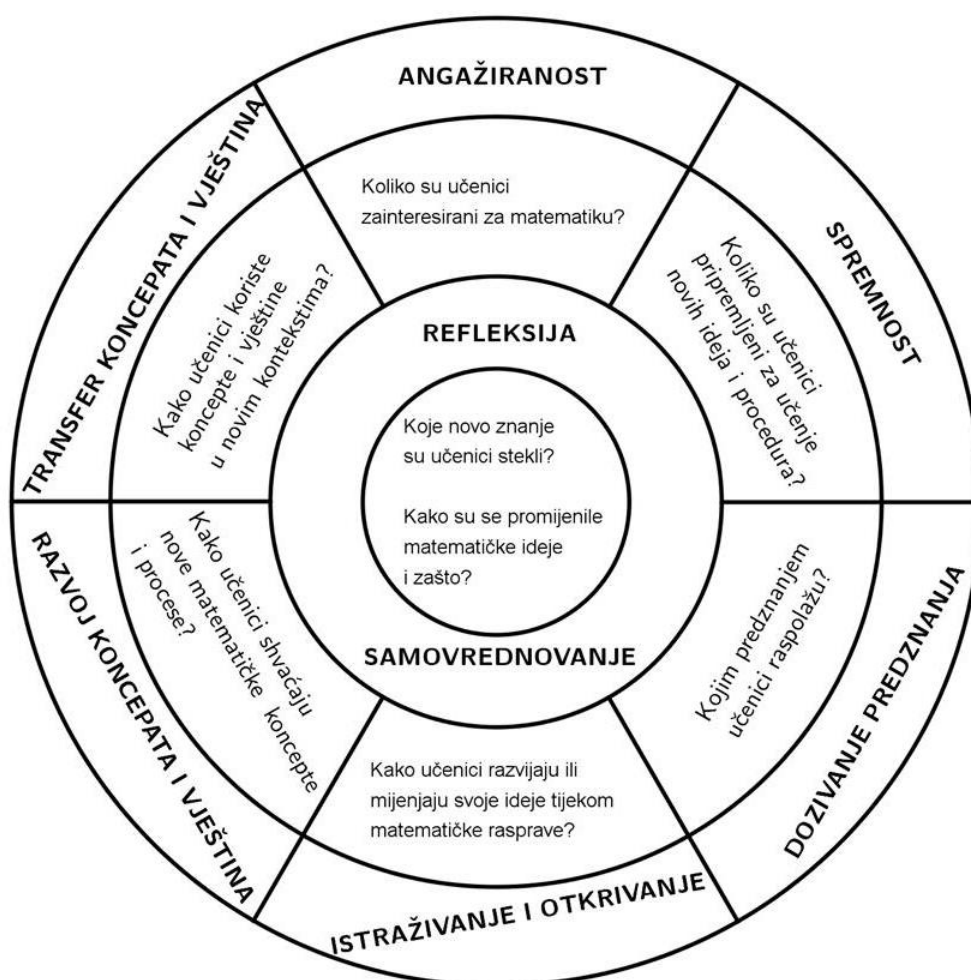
ANGAŽIRANOST

Koliko su učenici zainteresirani za matematiku?

SPREMNOST

Koliko su učenici pripremljeni za učenje novih ideja i procedura?

DOZIVANJE PREDZNANJA

Kojim predznanjem učenici raspolažu?

ISTRAŽIVANJE I OTKRIVANJE

Kako učenici razvijaju ili mijenjaju svoje ideje tijekom matematičke rasprave?

RAZVOJ KONCEPATA I VJEŠTINA

Kako učenici shvaćaju nove matematičke koncepte i procese?

TRANSFER KONCEPATA I VJEŠTINA

Kako učenici koriste koncepte i vještine u novim kontekstima?

REFLEKSIJA

Koje novo znanje su učenici stekli?

Kako su se promijenile matematičke ideje i zašto?

SAMOVREDNOVANJE